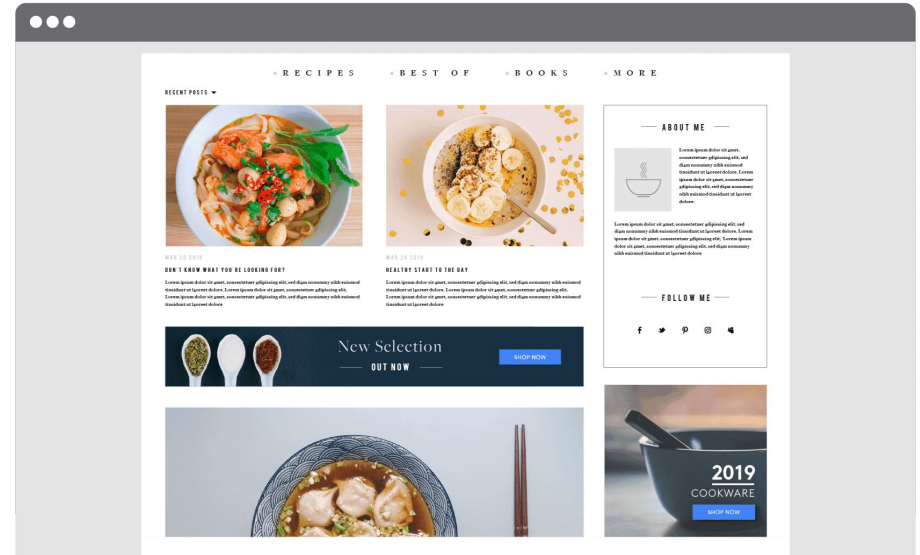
RECIPES BEST OF BOOKS MORE

RECENT POSTS

MAR 20 2019

DON'T KNOW WHAT YOU'RE LOOKING FOR?

Lorem ipsum dolor sit amet, consectetuer adipiscing elit, sed diam nonummy nibh euismod tincidunt ut laoreet dolore. Lorem ipsum dolor sit amet, consectetuer adipiscing elit, sed diam nonummy nibh euismod tincidunt ut laoreet dolore

MAR 24 2019

HEALTHY START TO THE DAY

Lorem ipsum dolor sit amet, consectetuer adipiscing elit, sed diam nonummy nibh euismod tincidunt ut laoreet dolore. Lorem ipsum dolor sit amet, consectetuer adipiscing elit, sed diam nonummy nibh euismod tincidunt ut laoreet dolore

ABOUT ME

Lorem ipsum dolor sit amet, consectetuer adipiscing elit, sed diam nonummy nibh euismod tincidunt ut laoreet dolore. Lorem ipsum dolor sit amet, consectetuer adipiscing elit, sed diam nonummy nibh euismod tincidunt ut laoreet dolore.

Lorem ipsum dolor sit amet, consectetuer adipiscing elit, sed diam nonummy nibh euismod tincidunt ut laoreet dolore. Lorem ipsum dolor sit amet, consectetuer adipiscing elit, sed diam nonummy nibh euismod tincidunt ut laoreet dolore

FOLLOW ME

New Selection

OUT NOW

SHOP NOW

2019

COOKWARE

SHOP NOW